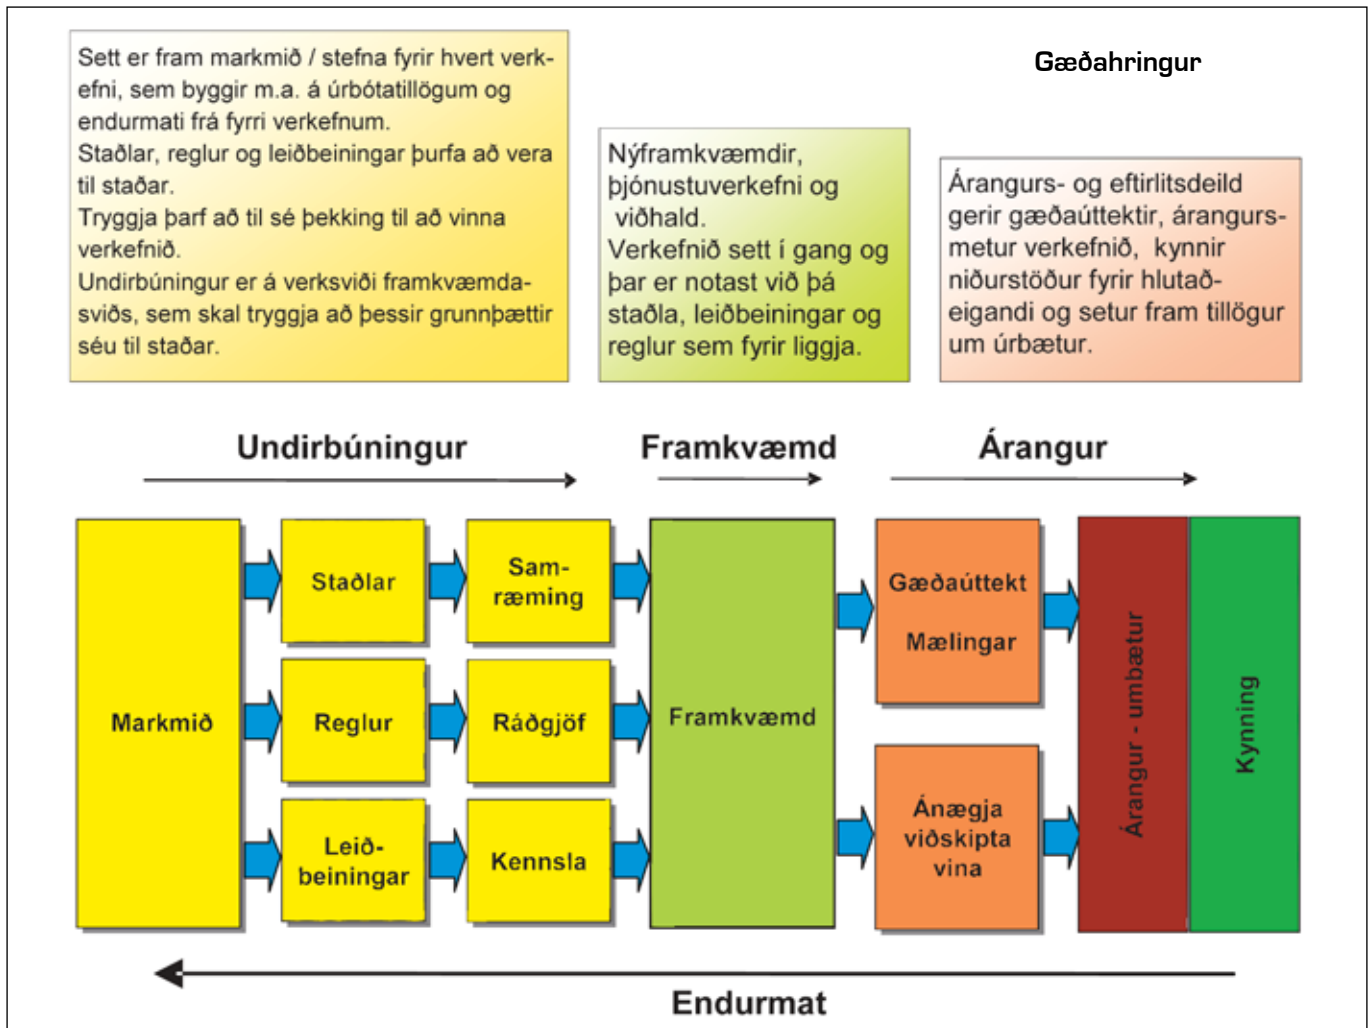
Sett er fram markmið / stefna fyrir hvert verkefni, sem byggir m.a. á úrbótatillögum og endurmati frá fyrri verkefnum.
Staðlar, reglur og leiðbeiningar þurfa að vera til staðar.
Tryggja þarf að til sé þekking til að vinna verkefnið.
Undirbúningur er á verksviði framkvæmdasviðs, sem skal tryggja að þessir grunnþættir séu til staðar.

Gæðahringur

Nýframkvæmdir, þjónustuverkefni og viðhald.
Verkefnið sett í gang og þar er notast við þá staðla, leiðbeiningar og reglur sem fyrir liggja.

Árangurs- og eftirlitsdeild gerir gæðaúttektir, árangursmetur verkefnið, kynnir niðurstöður fyrir hlutaðeigandi og setur fram tillögur um úrbætur.

Undirbúningur

Framkvæmd

Árangur

Markmið

Staðlar

Sam-ræming

Reglur

Ráðgjöf

Leið-beiningar

Kennsla

Framkvæmd

Gæðaúttekt

Mælingar

Ánægja viðskipta vina

Árangur - umbætur

Kynning

Endurmat